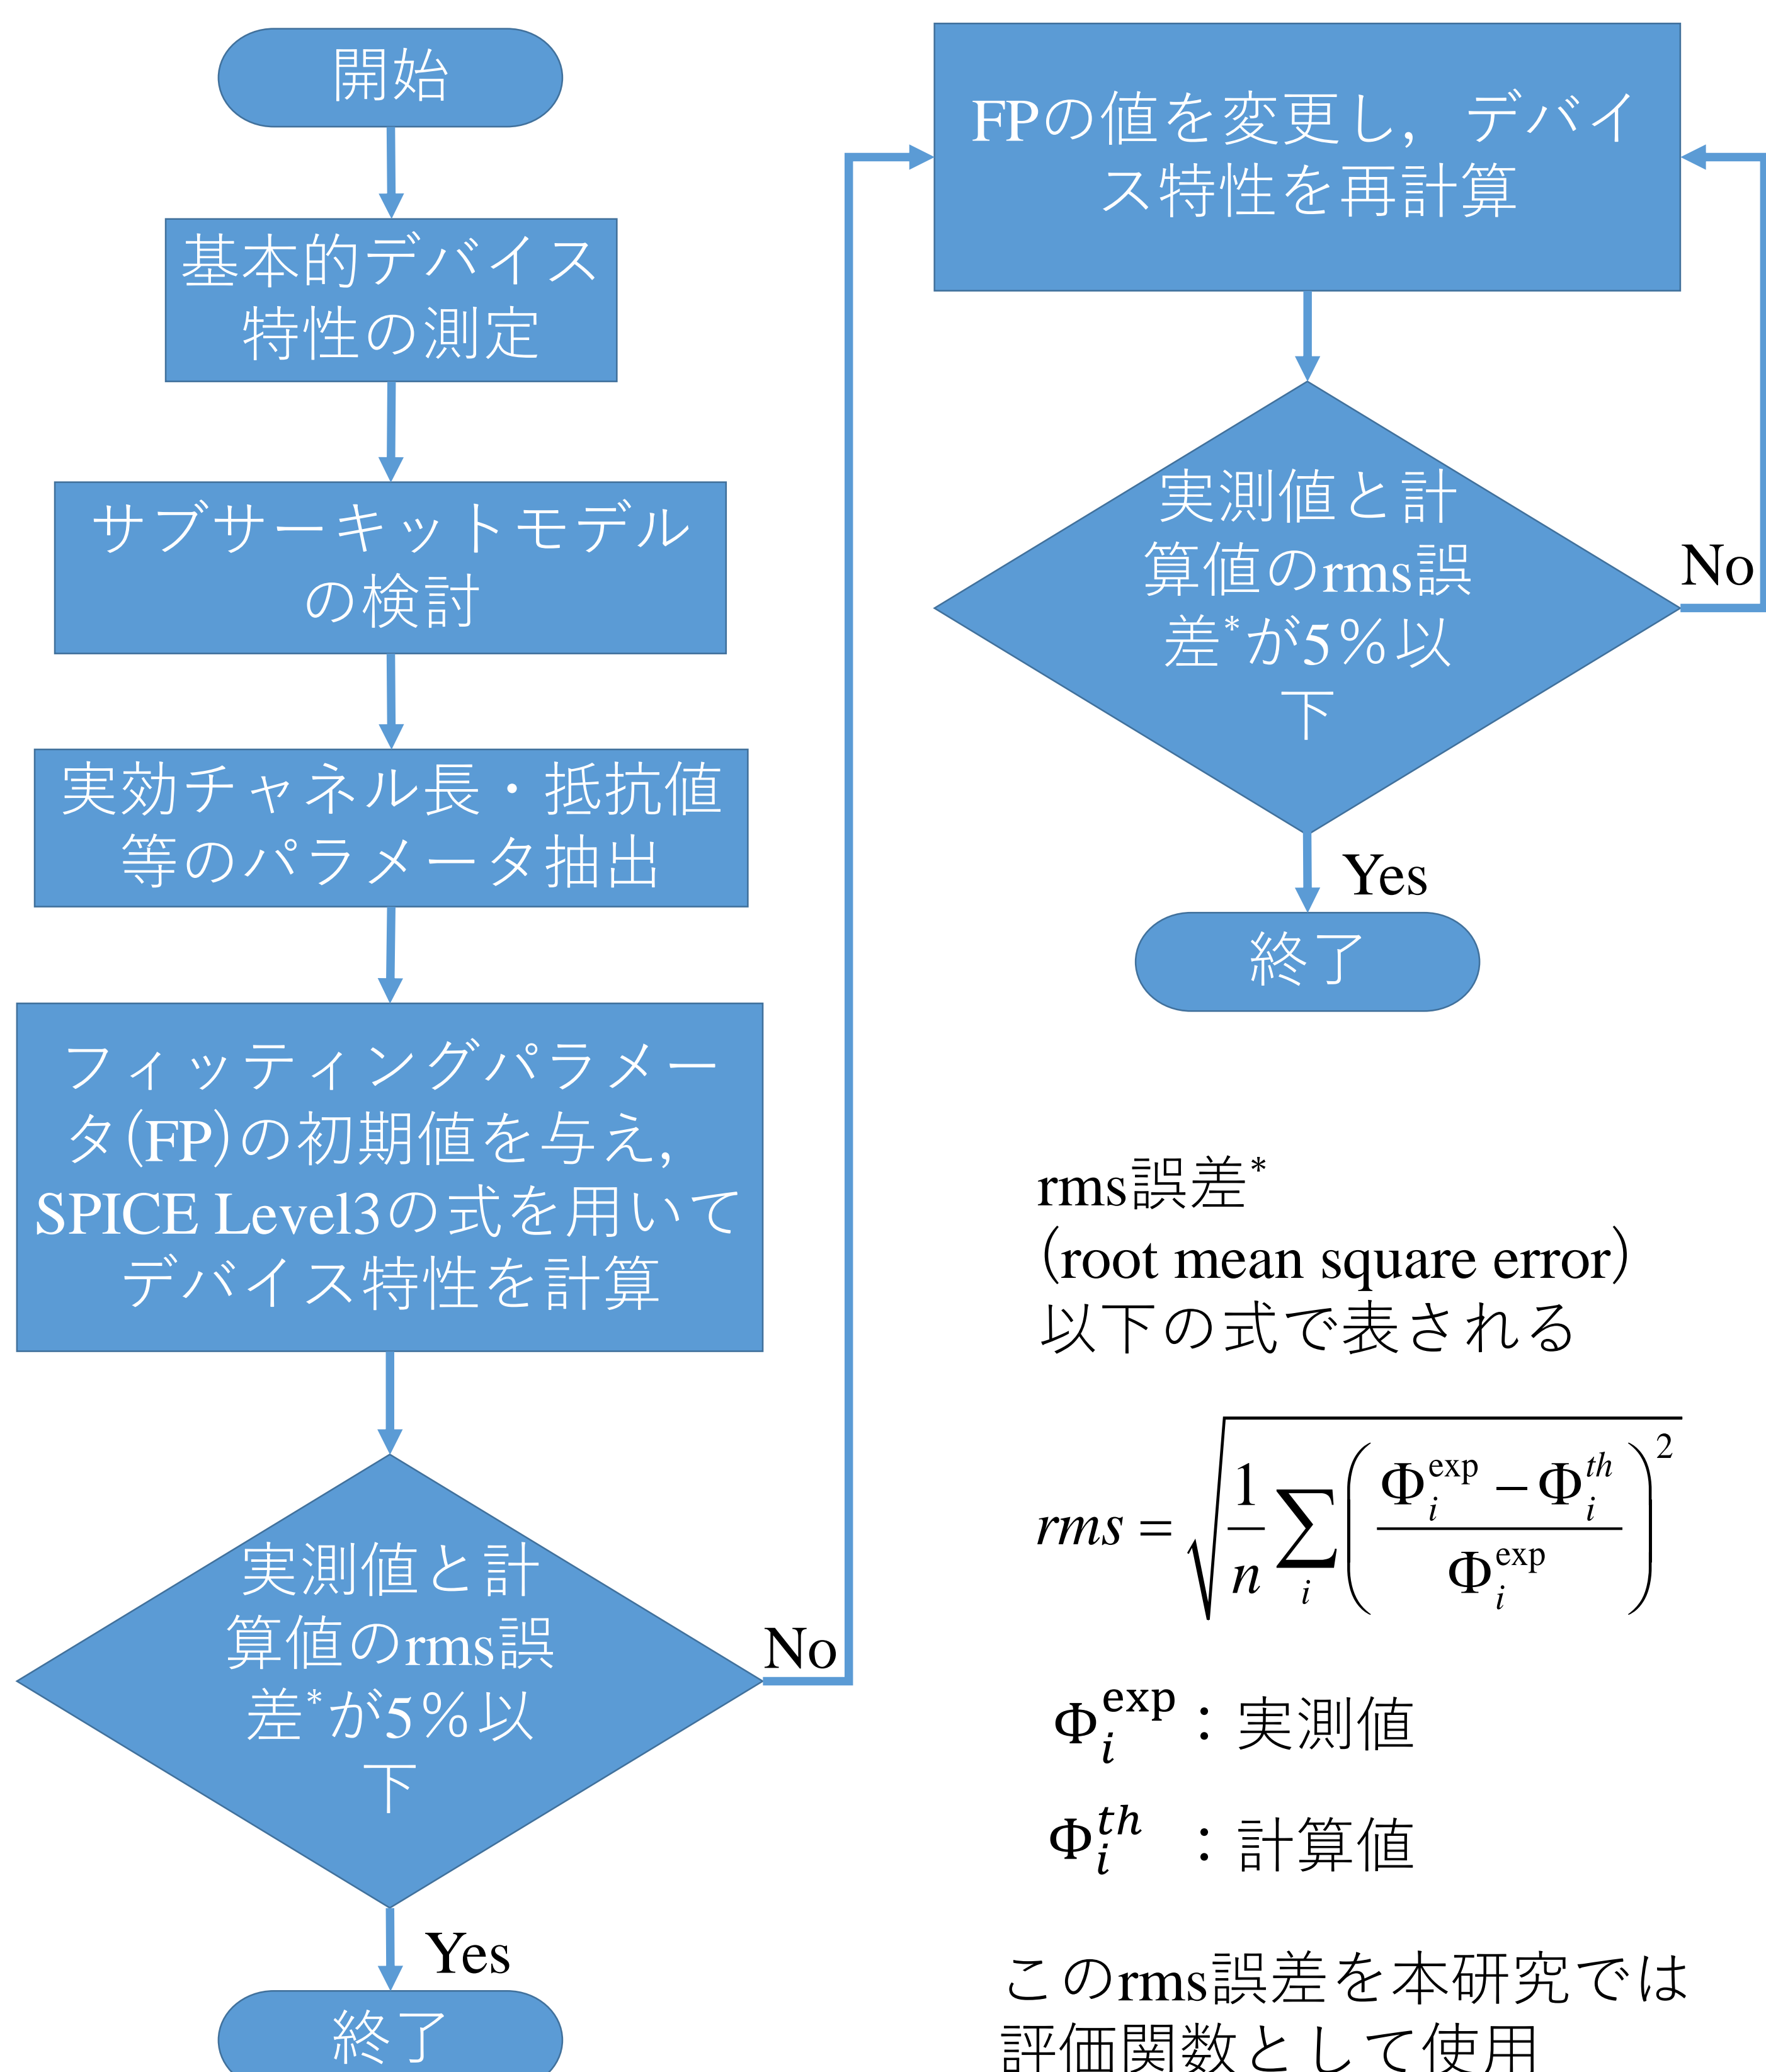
開始

基本的デバイス特性の測定

サブサーキットモデルの検討

実効チャネル長・抵抗値等のパラメータ抽出

フィッティングパラメータ(FP)の初期値を与え，SPICE Level3の式を用いてデバイス特性を計算

実測値と計算値のrms誤差*が5%以下

No

Yes

終了

FPの値を変更し，デバイス特性を再計算

実測値と計算値のrms誤差*が5%以下

No

Yes

終了

rms誤差*
(root mean square error)
以下の式で表される

$rms = \sqrt{\frac{1}{n}\sum_{i}\left(\frac{\Phi_i^{exp} - \Phi_i^{th}}{\Phi_i^{exp}}\right)^2}$

$\Phi_i^{exp}$：実測値

$\Phi_i^{th}$ ：計算値

このrms誤差を本研究では評価関数として使用